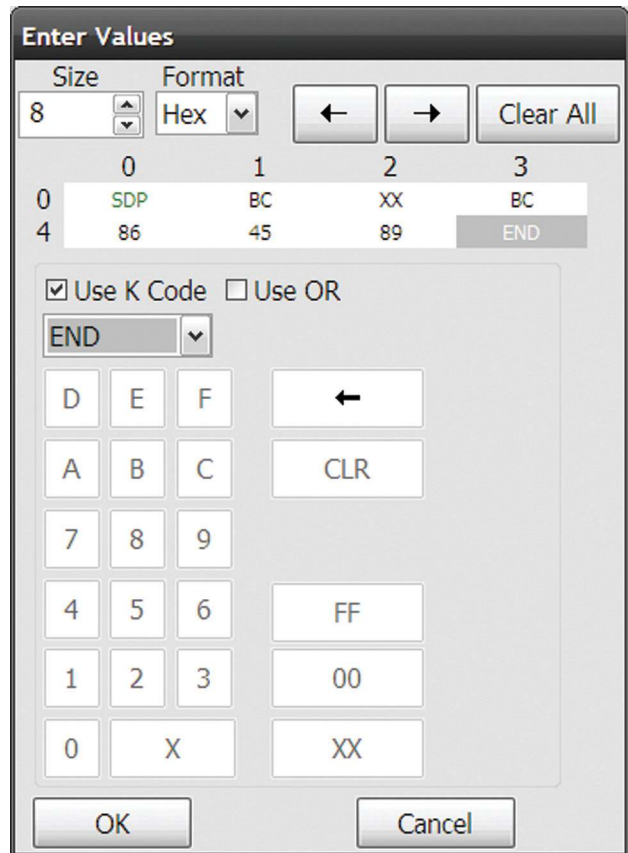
Enter Values

Size 8

Format Hex

←

→

Clear All

|   | 0 | 1 | 2 | 3 |
|---|---|---|---|---|
| 0 | SDP | BC | XX | BC |
| 4 | 86 | 45 | 89 | END |

☑ Use K Code ☐ Use OR

END

D E F ←

A B C CLR

7 8 9

4 5 6 FF

1 2 3 00

0 X XX

OK

Cancel